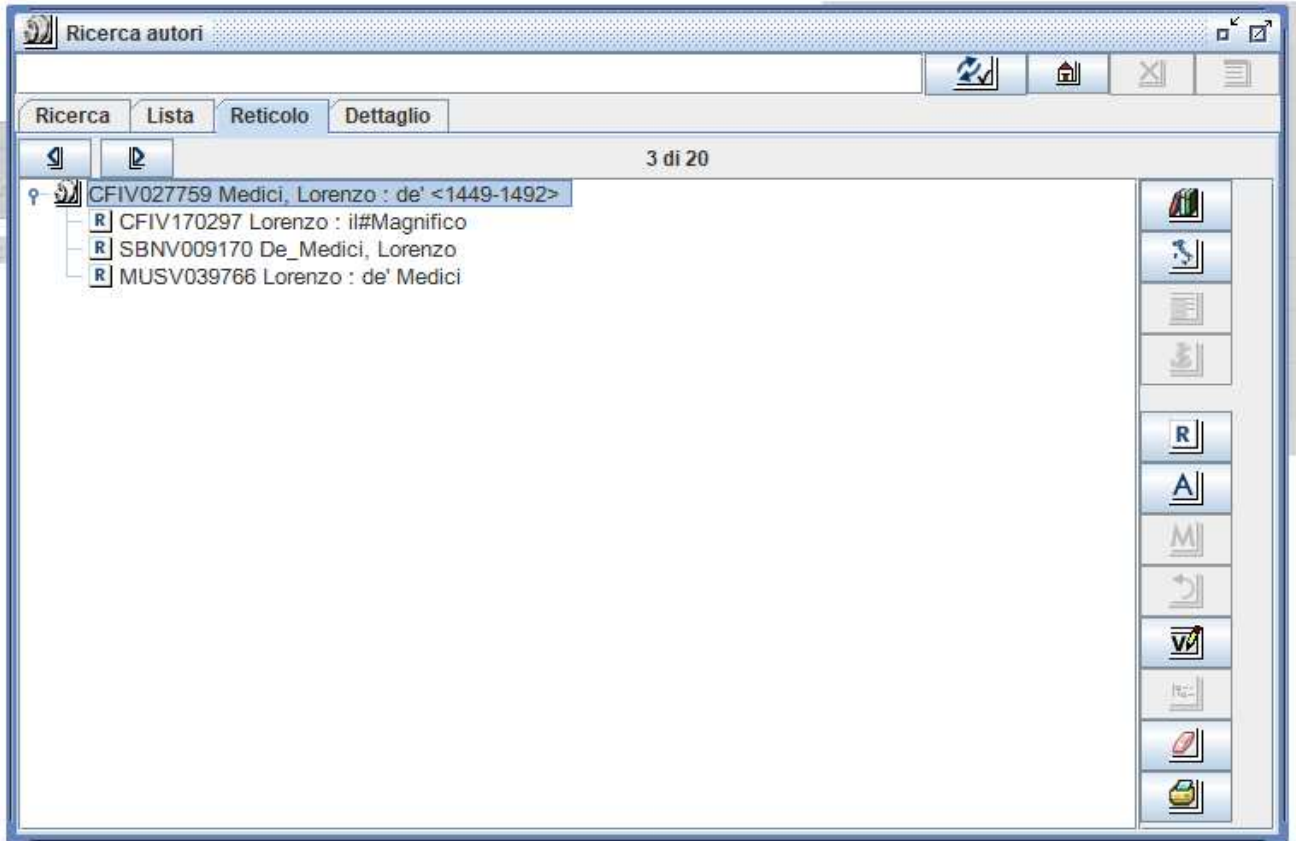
Ricerca autori

Ricerca | Lista | Reticolo | Dettaglio

3 di 20

CFIV027759 Medici, Lorenzo : de' <1449-1492>
R CFIV170297 Lorenzo : il#Magnifico
R SBNV009170 De_Medici, Lorenzo
R MUSV039766 Lorenzo : de' Medici

R
A
M